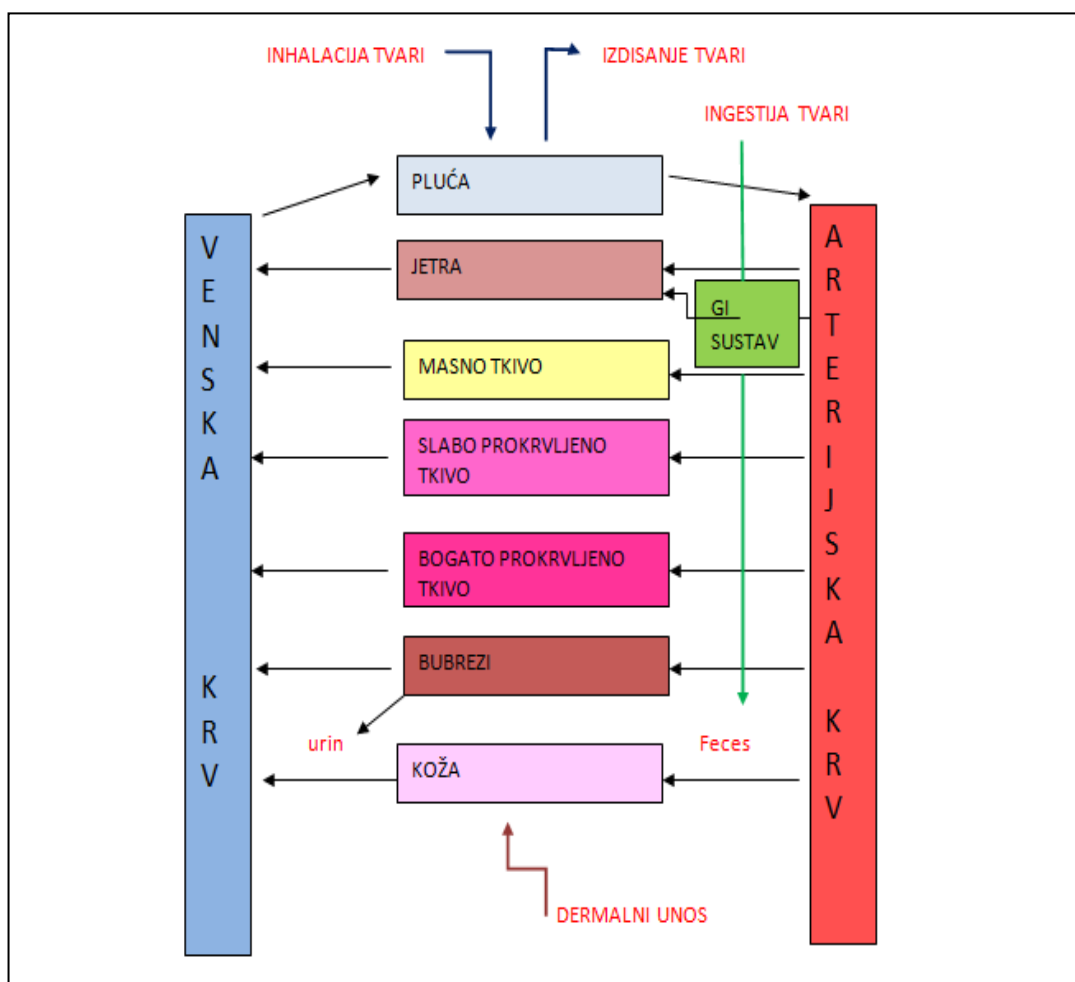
INHALACIJA TVARI

IZDISANJE TVARI

INGESTIJA TVARI

PLUĆA

V E N S K A

K R V

JETRA

GI SUSTAV

A R T E R I J S K A

K R V

MASNO TKIVO

SLABO PROKRVLJENO TKIVO

BOGATO PROKRVLJENO TKIVO

BUBREZI

urin

Feces

KOŽA

DERMALNI UNOS